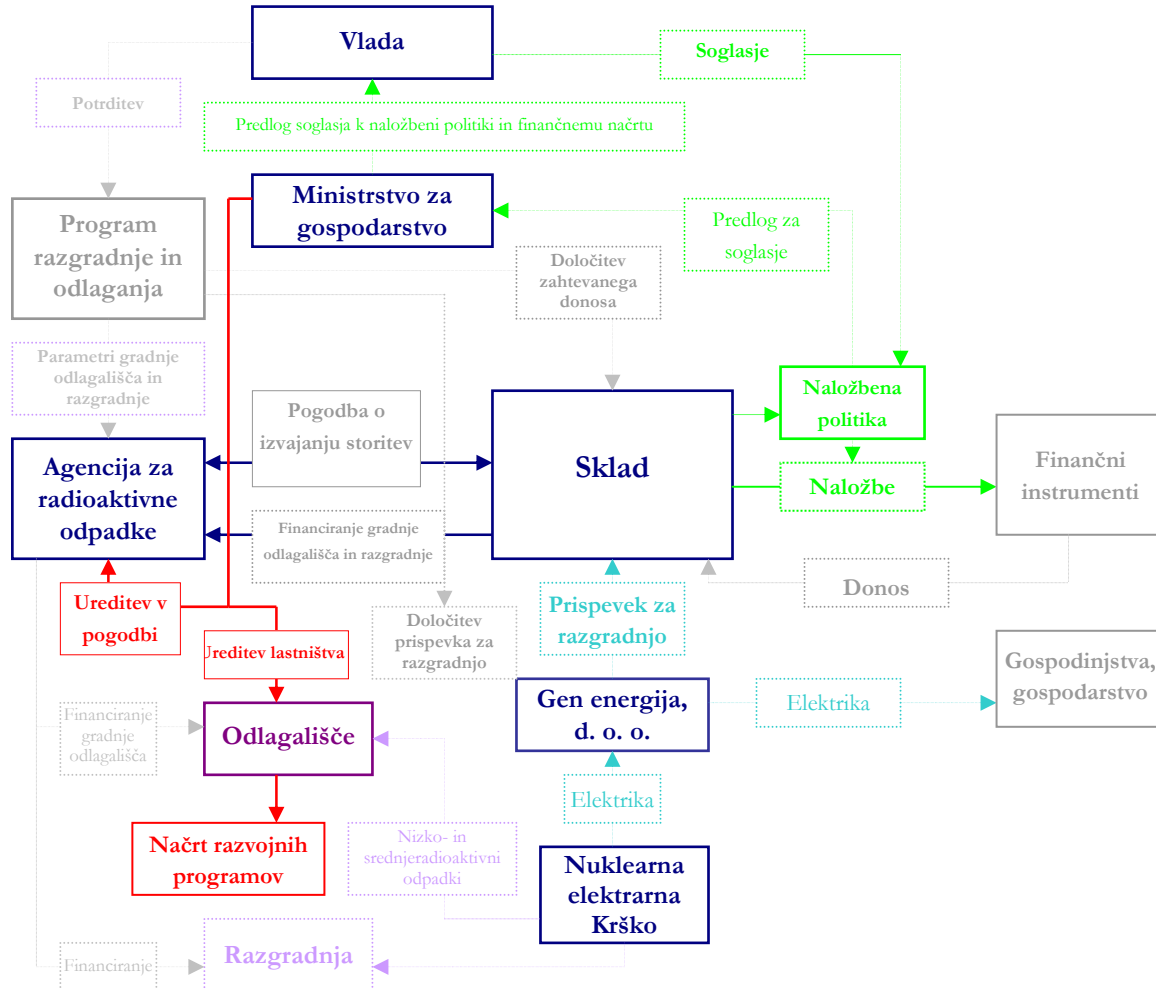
Vlada

Soglasje

Potrditev

Predlog soglasja k naložbeni politiki in finančnemu načrtu

Ministrstvo za gospodarstvo

Predlog za soglasje

Program razgradnje in odlaganja

Določitev zahtevanega donosa

Parametri gradnje odlagališča in razgradnje

Naložbena politika

Pogodba o izvajanju storitev

Sklad

Finančni instrumenti

Agencija za radioaktivne odpadke

Naložbe

Financiranje gradnje odlagališča in razgradnje

Donos

Ureditev v pogodbi

Prispevek za razgradnjo

Jreditev lastništva

Določitev prispevka za razgradnjo

Gospodinjstva, gospodarstvo

Gen energija, d. o. o.

Elektrika

Financiranje gradnje odlagališča

Odlagališče

Elektrika

Nizko- in srednjeradioaktivni odpadki

Načrt razvojnih programov

Nuklearna elektrarna Krško

Financiranje

Razgradnja